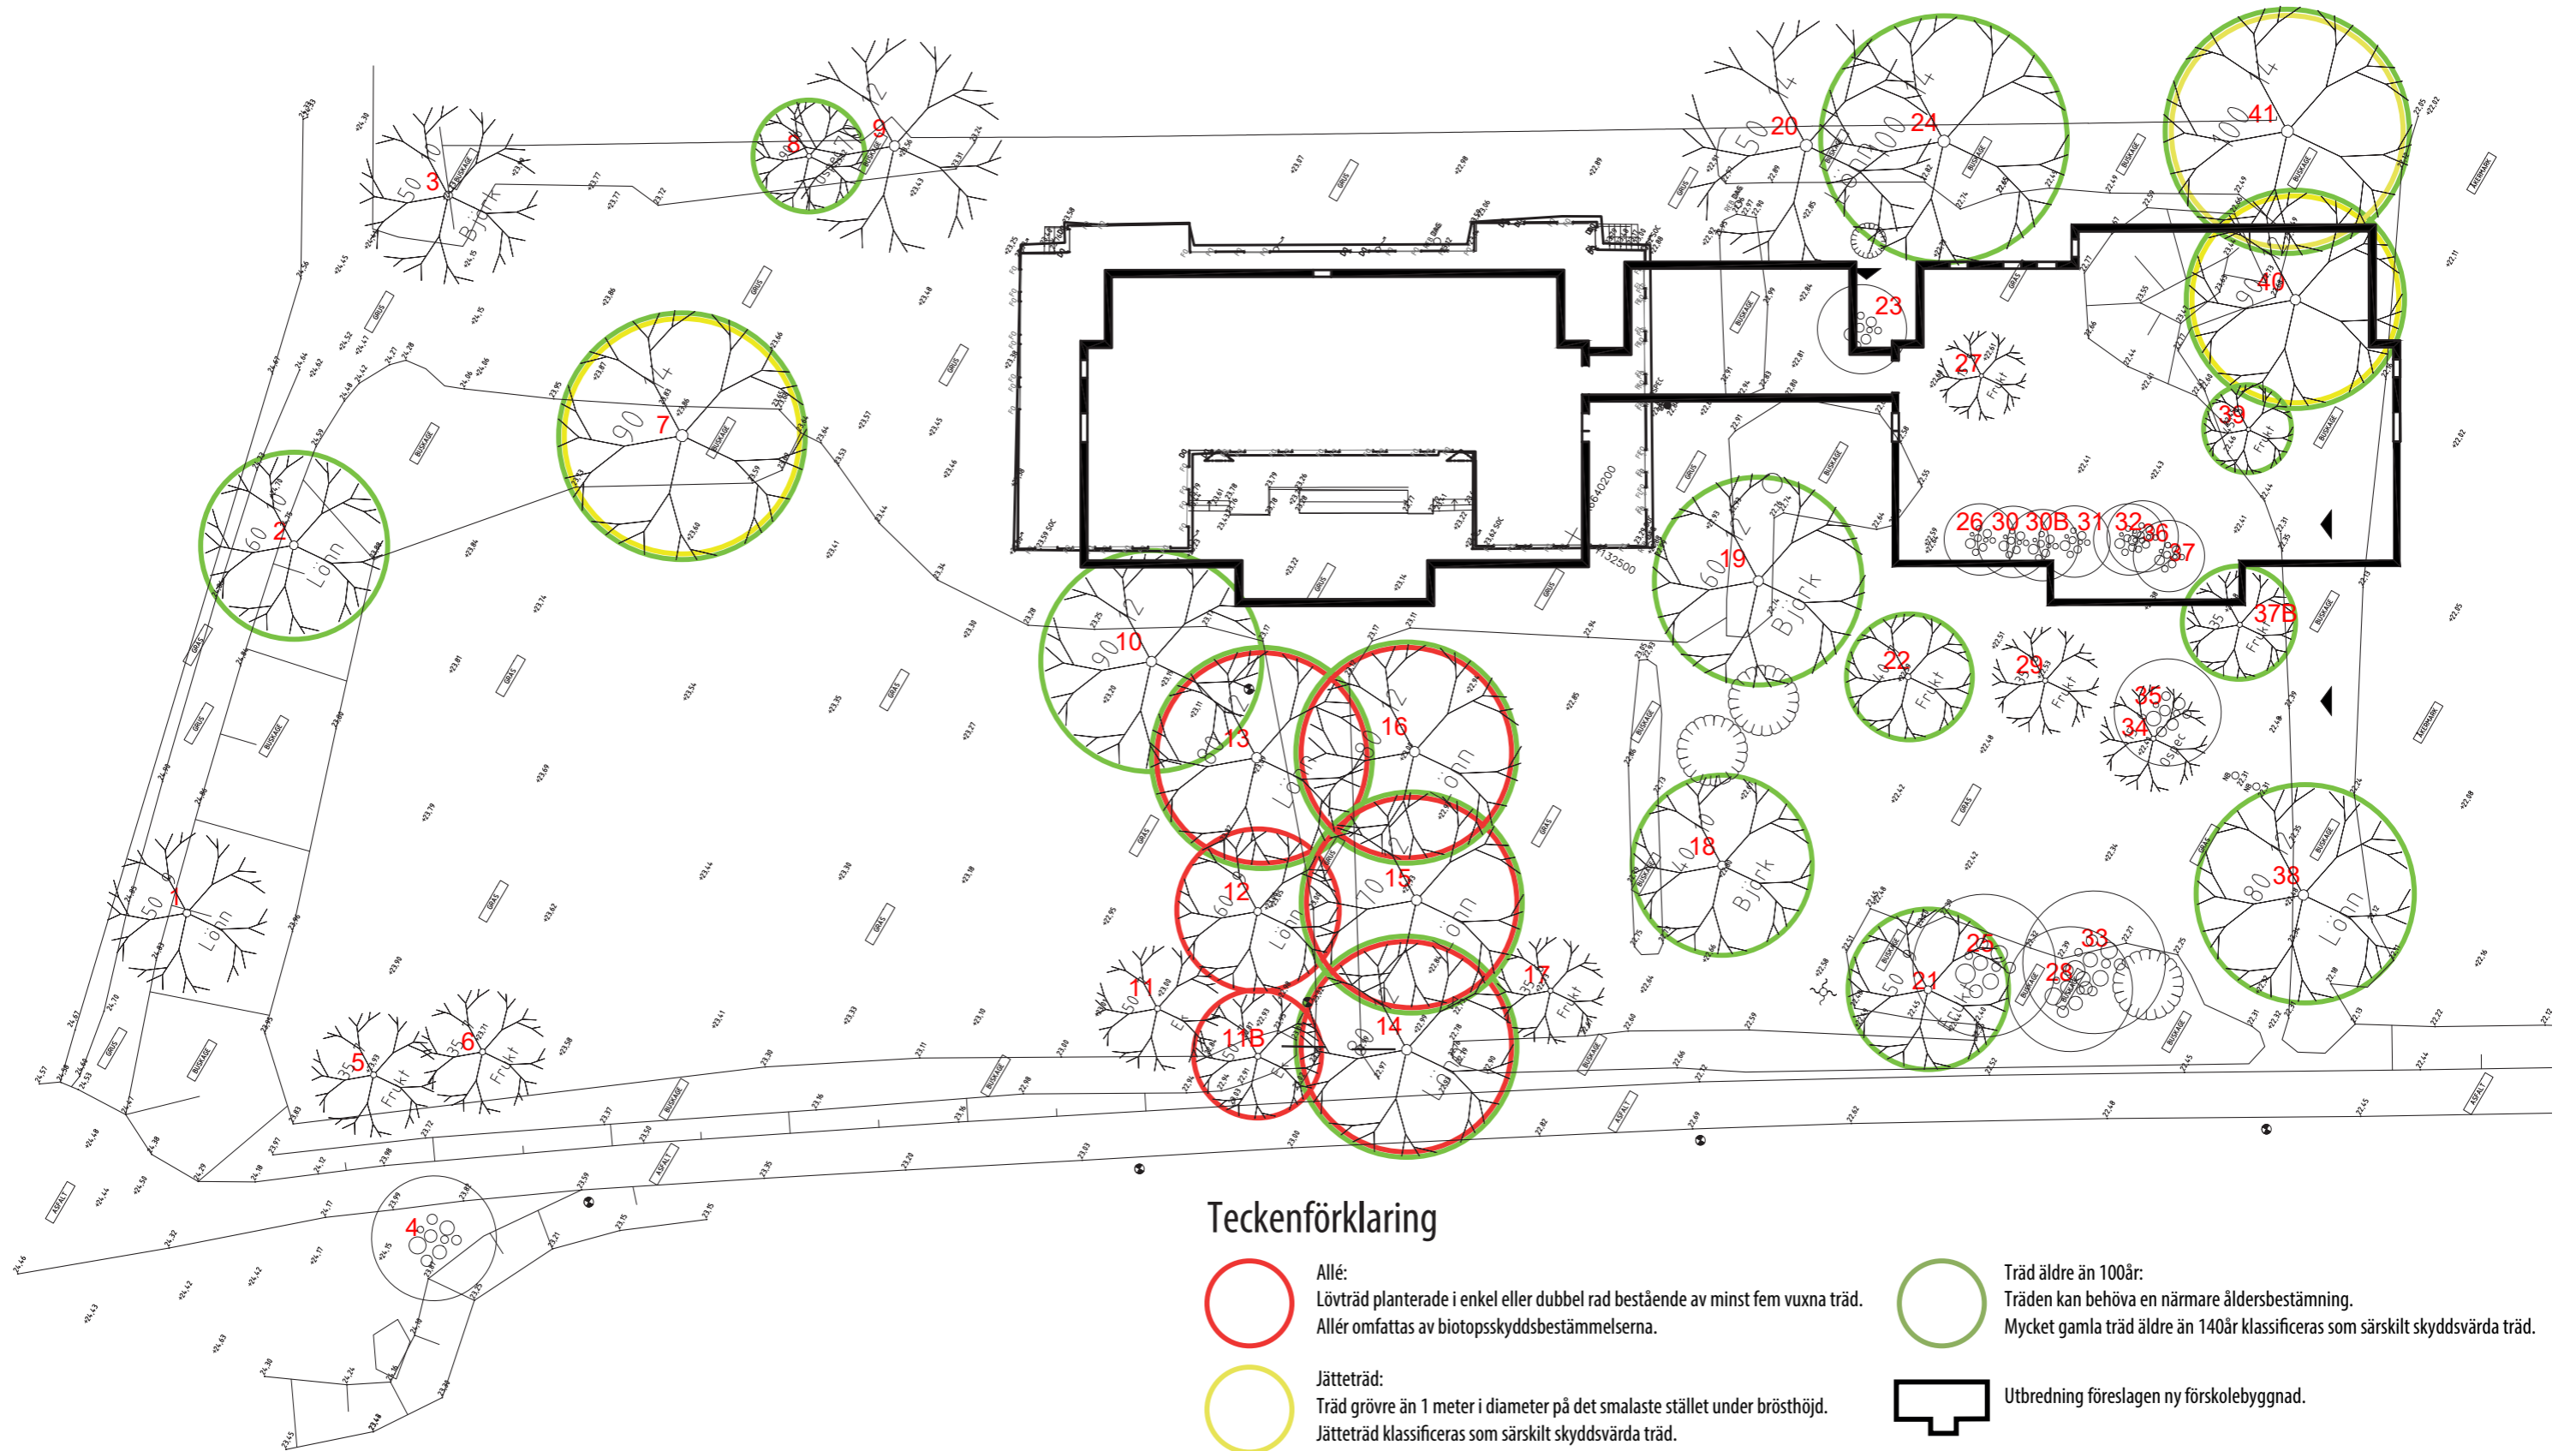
3 Björk 50
8
9
20
24
41
7 90
2 60 Lönn
23
40 90
27 Frukt
39 Frukt
26 30 30B 31 32 36 37
19 60 Björk
37B Frukt 35
10 90
13
16 Lönn
22 Frukt
29 Frukt
35
34
18 40 Björk
38 80 Lönn
1 50 Lönn
12 60 Lönn
15 70 Lönn
25
33
28
21 50
11 50 Ek
11B
14 80 Lönn
17 Frukt
5 35 Frukt
6 35 Frukt
4

Teckenförklaring

Allé:
Lövträd planterade i enkel eller dubbel rad bestående av minst fem vuxna träd.
Allér omfattas av biotopsskyddsbestämmelserna.

Träd äldre än 100år:
Träden kan behöva en närmare åldersbestämning.
Mycket gamla träd äldre än 140år klassificeras som särskilt skyddsvärda träd.

Jätteträd:
Träd grövre än 1 meter i diameter på det smalaste stället under brösthöjd.
Jätteträd klassificeras som särskilt skyddsvärda träd.

Utbredning föreslagen ny förskolebyggnad.